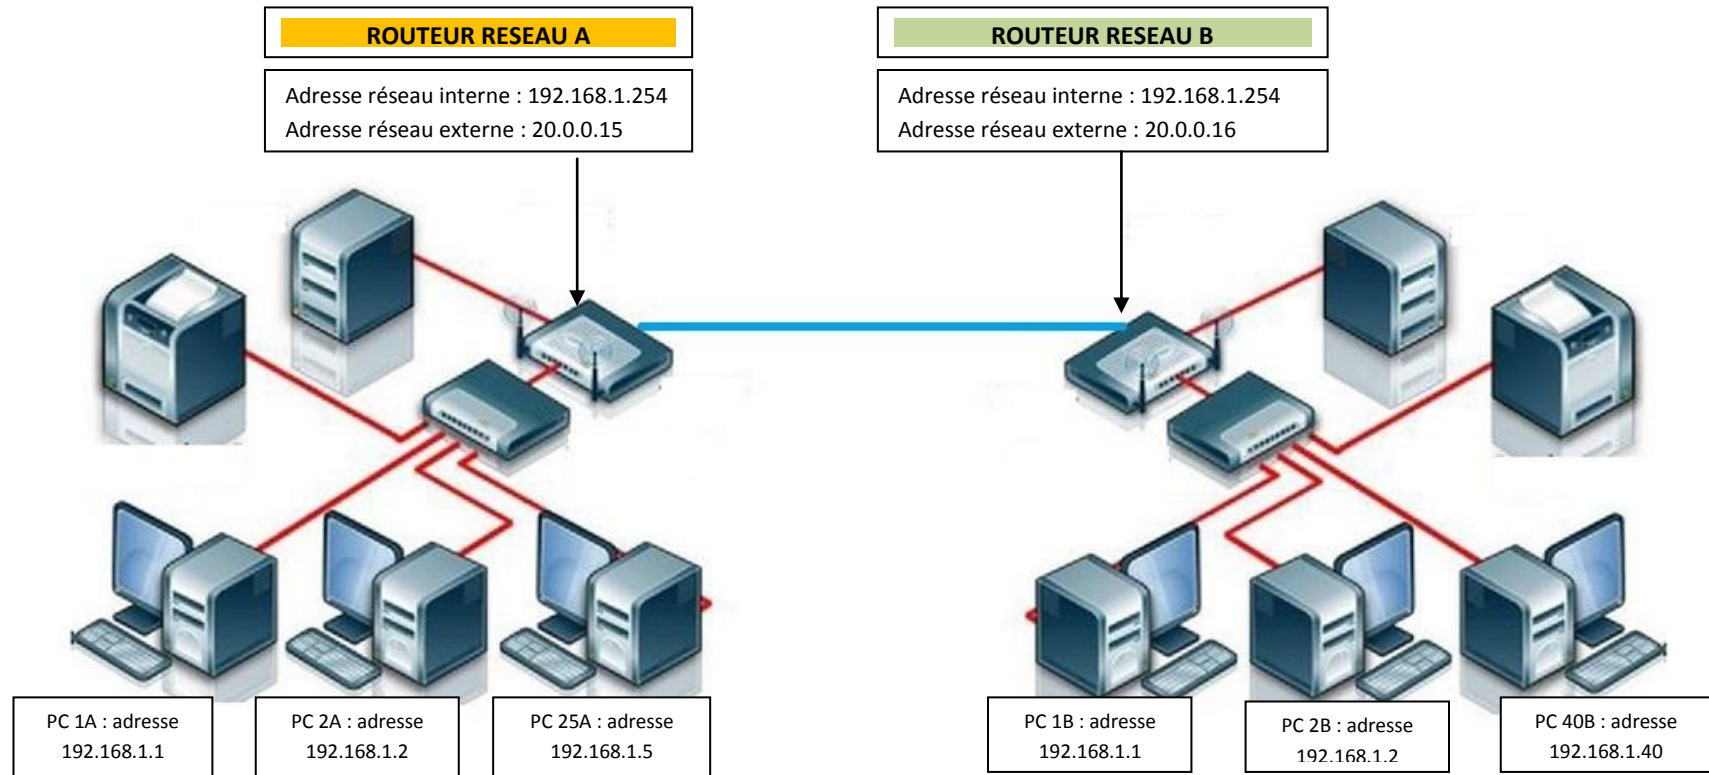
ROUTEUR RESEAU A

Adresse réseau interne : 192.168.1.254
Adresse réseau externe : 20.0.0.15

ROUTEUR RESEAU B

Adresse réseau interne : 192.168.1.254
Adresse réseau externe : 20.0.0.16

PC 1A : adresse 192.168.1.1

PC 2A : adresse 192.168.1.2

PC 25A : adresse 192.168.1.5

PC 1B : adresse 192.168.1.1

PC 2B : adresse 192.168.1.2

PC 40B : adresse 192.168.1.40